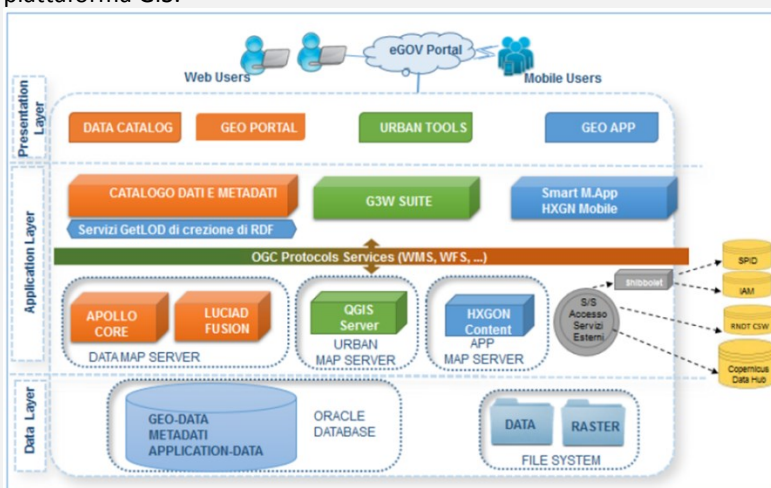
piattaforma GIS.

eGOV Portal
Web Users
Mobile Users

Presentation Layer
DATA CATALOG
GEO PORTAL
URBAN TOOLS
GEO APP

Application Layer
CATALOGO DATI E METADATI
Servizi GetLOD di crezione di RDF
G3W SUITE
Smart M.App HXGN Mobile
OGC Protocols Services (WMS, WFS, ...)
APOLLO CORE
LUCIAD FUSION
DATA MAP SERVER
QGIS Server
URBAN MAP SERVER
HXGON Content
APP MAP SERVER
S/S Accesso Servizi Esterni
Shibbolet
SPID
IAM
RNDT CSW
Copernicus Data Hub

Data Layer
GEO-DATA
METADATI
APPLICATION-DATA
ORACLE DATABASE
DATA
RASTER
FILE SYSTEM